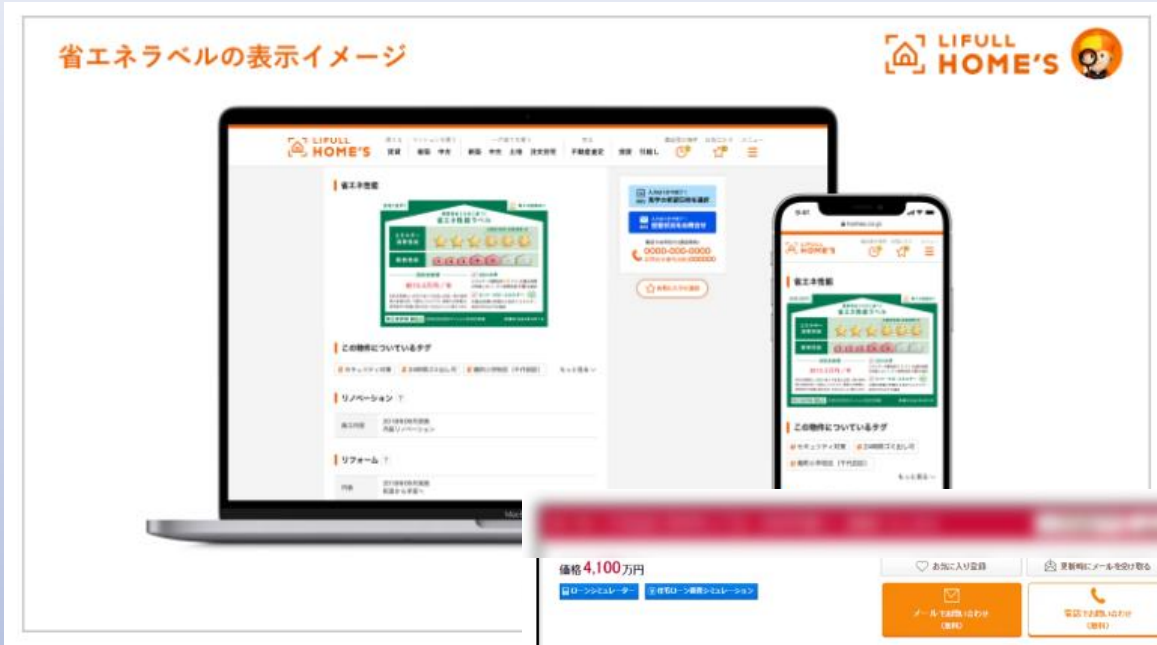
省エネラベルの表示イメージ

LIFULL HOME'S

LIFULL HOME'S

省エネ性能

この物件についているタグ

リノベーション

リフォーム

0000-000-0000

省エネ性能

この物件についているタグ

価格4,100万円

ローンシミュレーター

住宅ローン借換シミュレーション

お気に入り登録

更新時にメールを受け取る

メールでお問い合わせ (無料)

電話でお問い合わせ (無料)